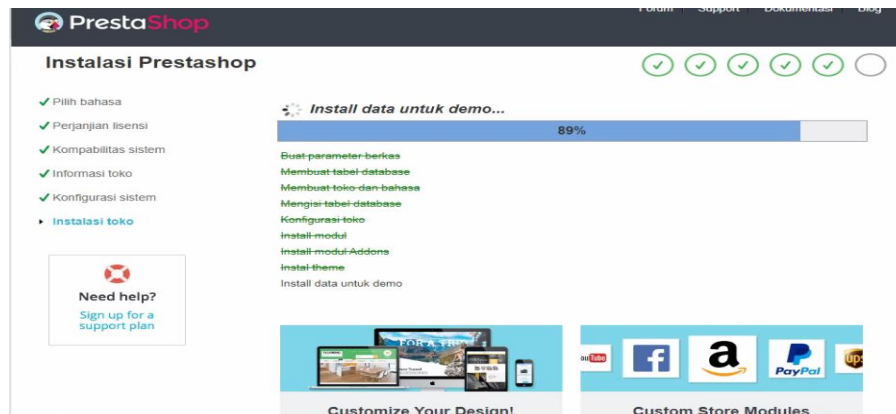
PrestaShop

Forum | Support | Dokumentasi | Blog

Instalasi Prestashop

✓ Pilih bahasa
✓ Perjanjian lisensi
✓ Kompabilitas sistem
✓ Informasi toko
✓ Konfigurasi sistem
• Instalasi toko

Need help?
Sign up for a support plan

Install data untuk demo...

89%

Buat parameter berkas
Membuat tabel database
Membuat toko dan bahasa
Mengisi tabel database
Konfigurasi toko
Install modul
Install modul Addons
Instal theme
Install data untuk demo

FOR A TRIP

YouTube
f
a
PayPal
ups

Customize Your Design!

Custom Store Modules